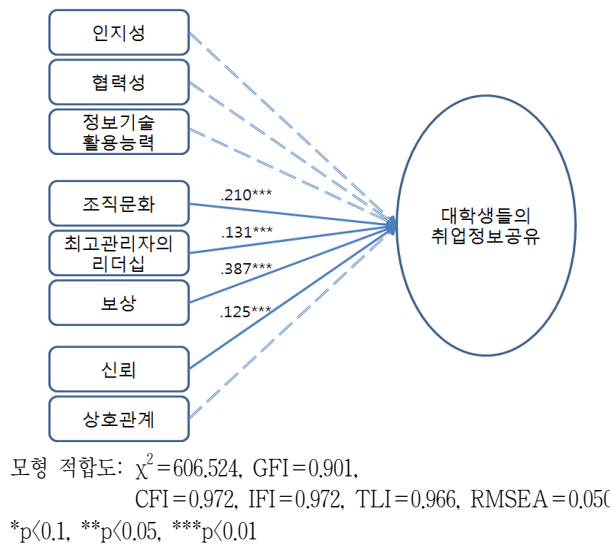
인지성

협력성

정보기술 활용능력

조직문화

최고관리자의 리더십

보상

신뢰

상호관계

.210***

.131***

.387***

.125***

대학생들의 취업정보공유

모형 적합도: $\chi^2=606.524$, GFI$=0.901$, CFI$=0.972$, IFI$=0.972$, TLI$=0.966$, RMSEA$=0.050$

*p〈0.1, **p〈0.05, ***p〈0.01